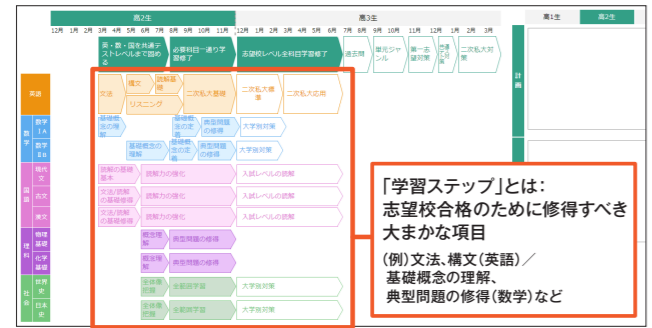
高2生

高3生

高1生　高2生

12月　1月　2月　3月　4月　5月　6月　7月　8月　9月　10月　11月　12月　1月　2月　3月　4月　5月　6月　7月　8月　9月　10月　11月　12月　1月

英・数・国を共通テストレベルまで固める

必要科目一通り履修了

志望校レベル全科目学習修了

過去問

単元ジャンル

第一志望対策

志望校対策

二次私大対策

計画

英語

文法

構文

読解基礎

リスニング

二次私大基礎

二次私大標準

二次私大応用

数学IA

数学IIB

基礎概念の理解

基礎概念の理解

典型問題の修得

大学別対策

基礎概念の理解

基礎概念の理解

典型問題の修得

大学別対策

国語

現代文

読解の基礎基本

読解力の強化

入試レベルの読解

古文

文法/読解の基礎修得

読解力の強化

入試レベルの読解

漢文

文法/読解の基礎修得

読解力の強化

入試レベルの読解

理科

物理基礎

概念理解

典型問題の修得

化学基礎

概念理解

典型問題の修得

社会

世界史

全範囲把握

全範囲学習

大学別対策

日本史

全範囲把握

全範囲学習

大学別対策

「学習ステップ」とは：志望校合格のために修得すべき大まかな項目

(例)文法、構文(英語)／基礎概念の理解、典型問題の修得(数学)など